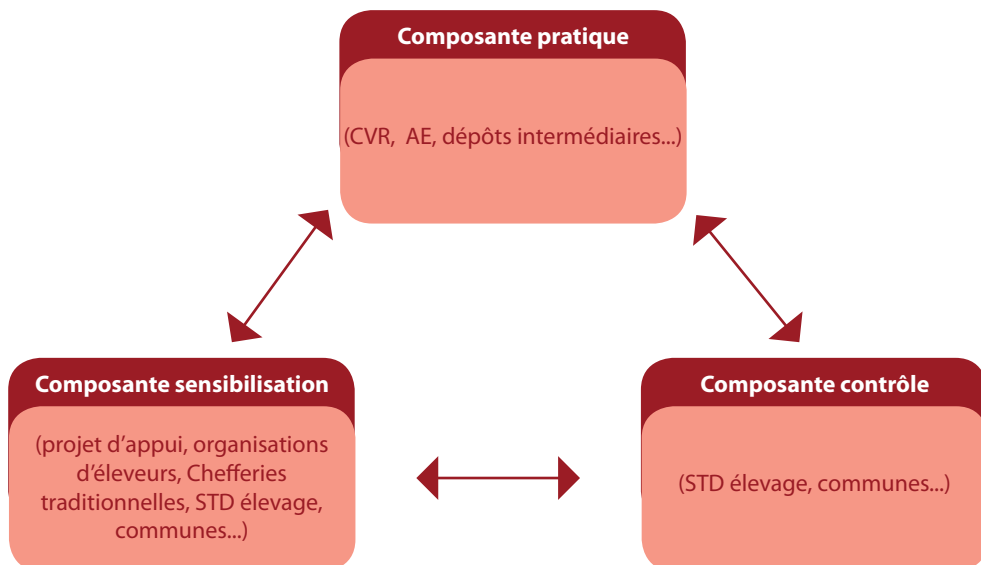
Composante pratique

(CVR, AE, dépôts intermédiaires...)

Composante sensibilisation

(projet d'appui, organisations d'éleveurs, Chefferies traditionnelles, STD élevage, communes...)

Composante contrôle

(STD élevage, communes...)